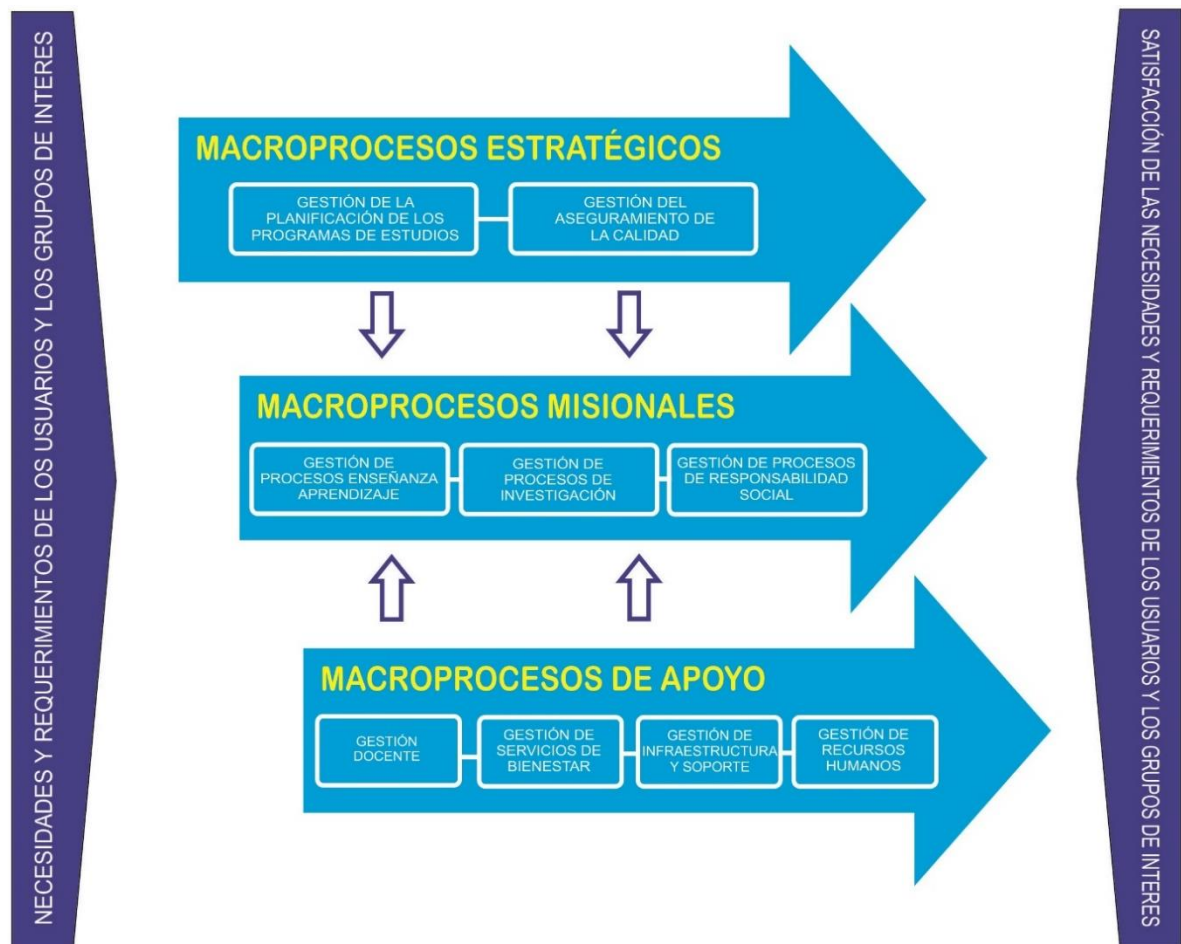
NECESIDADES Y REQUERIMIENTOS DE LOS USUARIOS Y LOS GRUPOS DE INTERES

MACROPROCESOS ESTRATÉGICOS

GESTIÓN DE LA PLANIFICACIÓN DE LOS PROGRAMAS DE ESTUDIOS

GESTIÓN DEL ASEGURAMIENTO DE LA CALIDAD

MACROPROCESOS MISIONALES

GESTIÓN DE PROCESOS ENSEÑANZA APRENDIZAJE

GESTIÓN DE PROCESOS DE INVESTIGACIÓN

GESTIÓN DE PROCESOS DE RESPONSABILIDAD SOCIAL

MACROPROCESOS DE APOYO

GESTIÓN DOCENTE

GESTIÓN DE SERVICIOS DE BIENESTAR

GESTIÓN DE INFRAESTRUCTURA Y SOPORTE

GESTIÓN DE RECURSOS HUMANOS

SATISFACCIÓN DE LAS NECESIDADES Y REQUERIMIENTOS DE LOS USUARIOS Y LOS GRUPOS DE INTERES